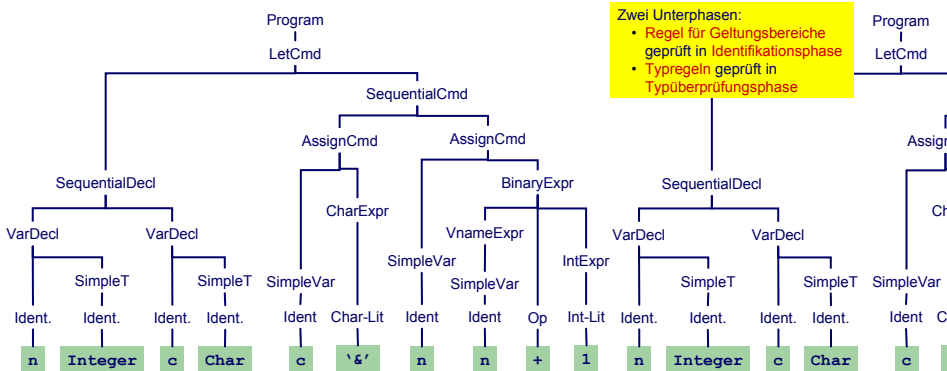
Program

LetCmd

SequentialCmd

AssignCmd

AssignCmd

SequentialDecl

BinaryExpr

CharExpr

VarDecl

VarDecl

VnameExpr

SimpleT

SimpleT

SimpleVar

SimpleVar

IntExpr

SimpleVar

Ident.

Ident.

Ident.

Ident.

Ident

Char-Lit

Ident

Ident

Op

Int-Lit

n

Integer

c

Char

c

'&'

n

n

+

1

Zwei Unterphasen:
• Regel für Geltungsbereiche geprüft in Identifikationsphase
• Typregeln geprüft in Typüberprüfungsphase

Program

LetCmd

Assign

SequentialDecl

Ch

VarDecl

VarDecl

SimpleT

SimpleT

SimpleVar

Ident.

Ident.

Ident.

Ident.

Ident

C

n

Integer

c

Char

c